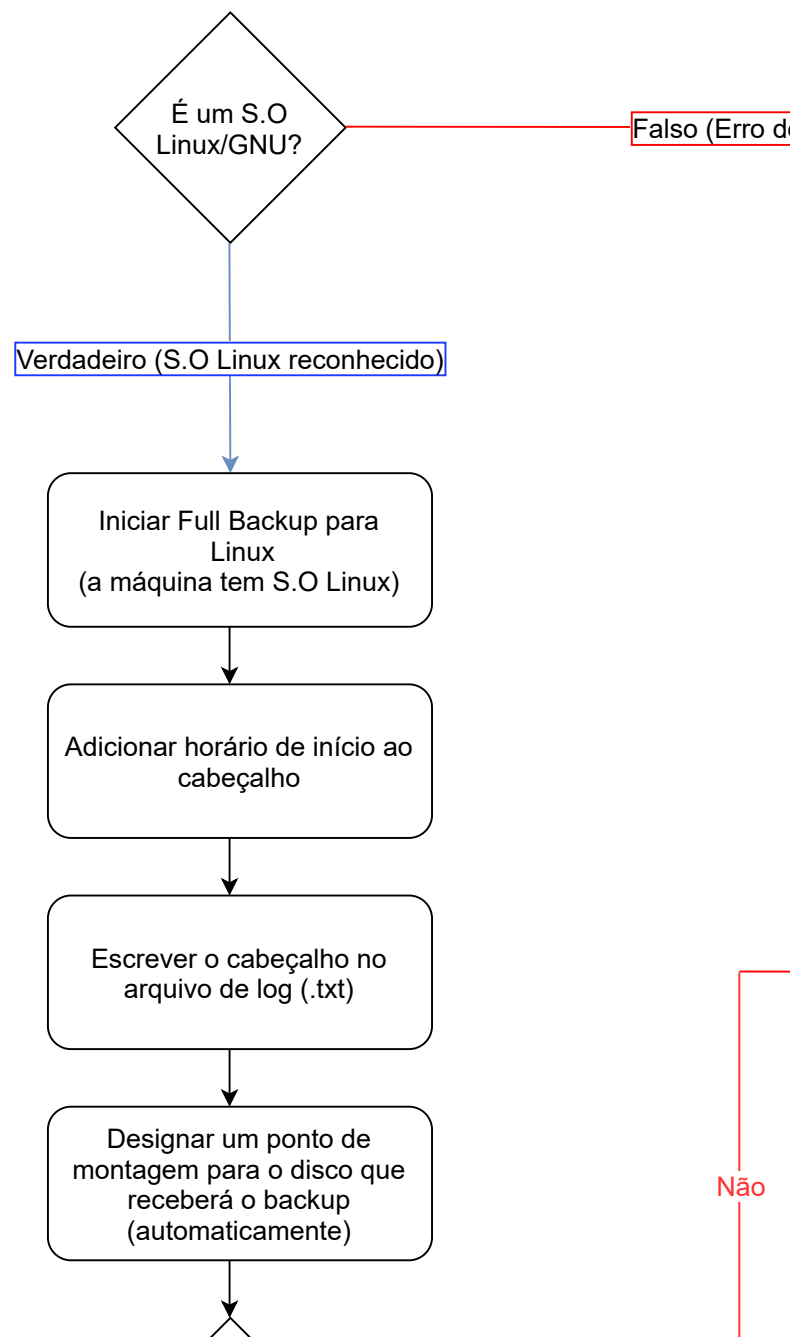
É um S.O Linux/GNU?

Falso (Erro d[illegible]

Verdadeiro (S.O Linux reconhecido)

Iniciar Full Backup para Linux
(a máquina tem S.O Linux)

Adicionar horário de início ao cabeçalho

Escrever o cabeçalho no arquivo de log (.txt)

Designar um ponto de montagem para o disco que receberá o backup (automaticamente)

Não